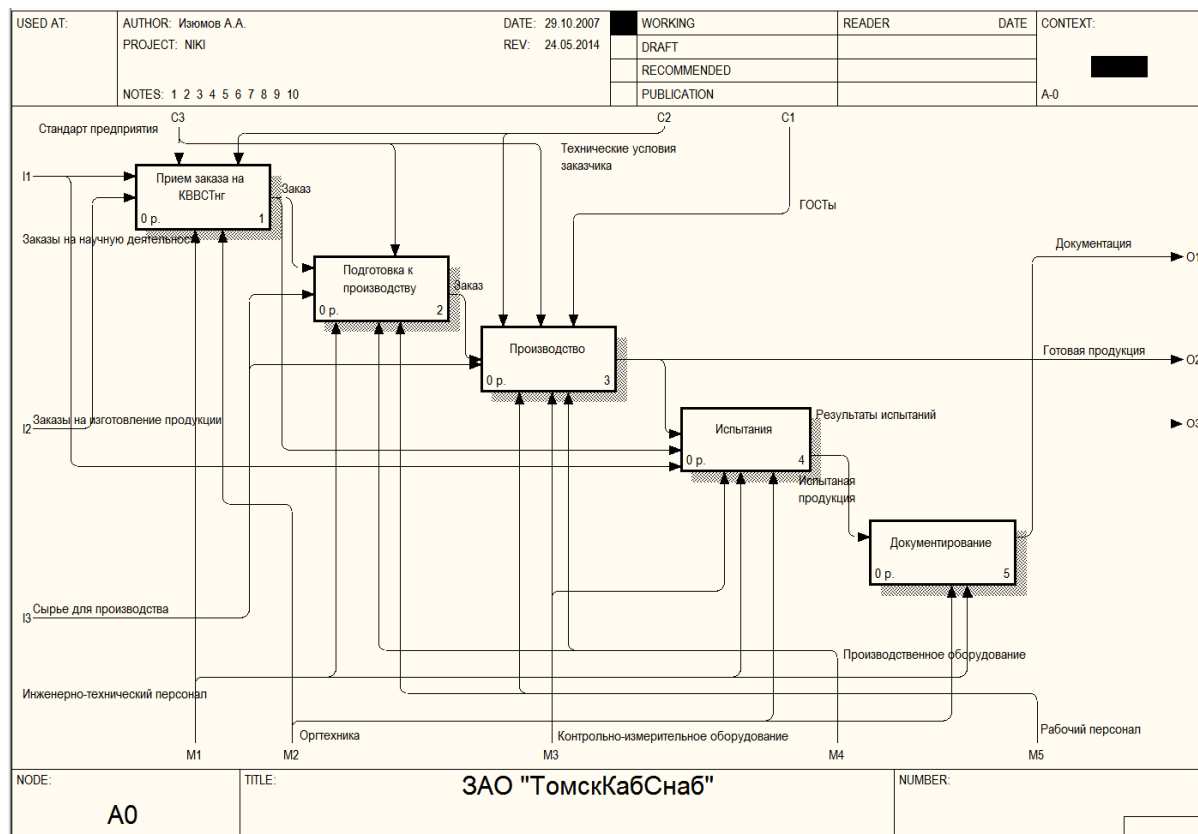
USED AT: AUTHOR: Изюмов А.А. DATE: 29.10.2007 WORKING READER DATE CONTEXT:
PROJECT: NIKI REV: 24.05.2014 DRAFT
RECOMMENDED
NOTES: 1 2 3 4 5 6 7 8 9 10 PUBLICATION A-0

Стандарт предприятия
C3
C2
C1
Технические условия заказчика
ГОСТы
I1
Прием заказа на КВВСТнг
0 р. 1
Заказ
Заказы на научную деятельность
Подготовка к производству
0 р. 2
Заказ
Документация
O1
Производство
0 р. 3
Готовая продукция
O2
O3
Испытания
0 р. 4
Результаты испытаний
I2 Заказы на изготовление продукции
Испытаная продукция
Документирование
0 р. 5
I3 Сырье для производства
Производственное оборудование
Инженерно-технический персонал
Рабочий персонал
Оргтехника
Контрольно-измерительное оборудование
M1 M2 M3 M4 M5

NODE: A0
TITLE: ЗАО "ТомскКабСнаб"
NUMBER: